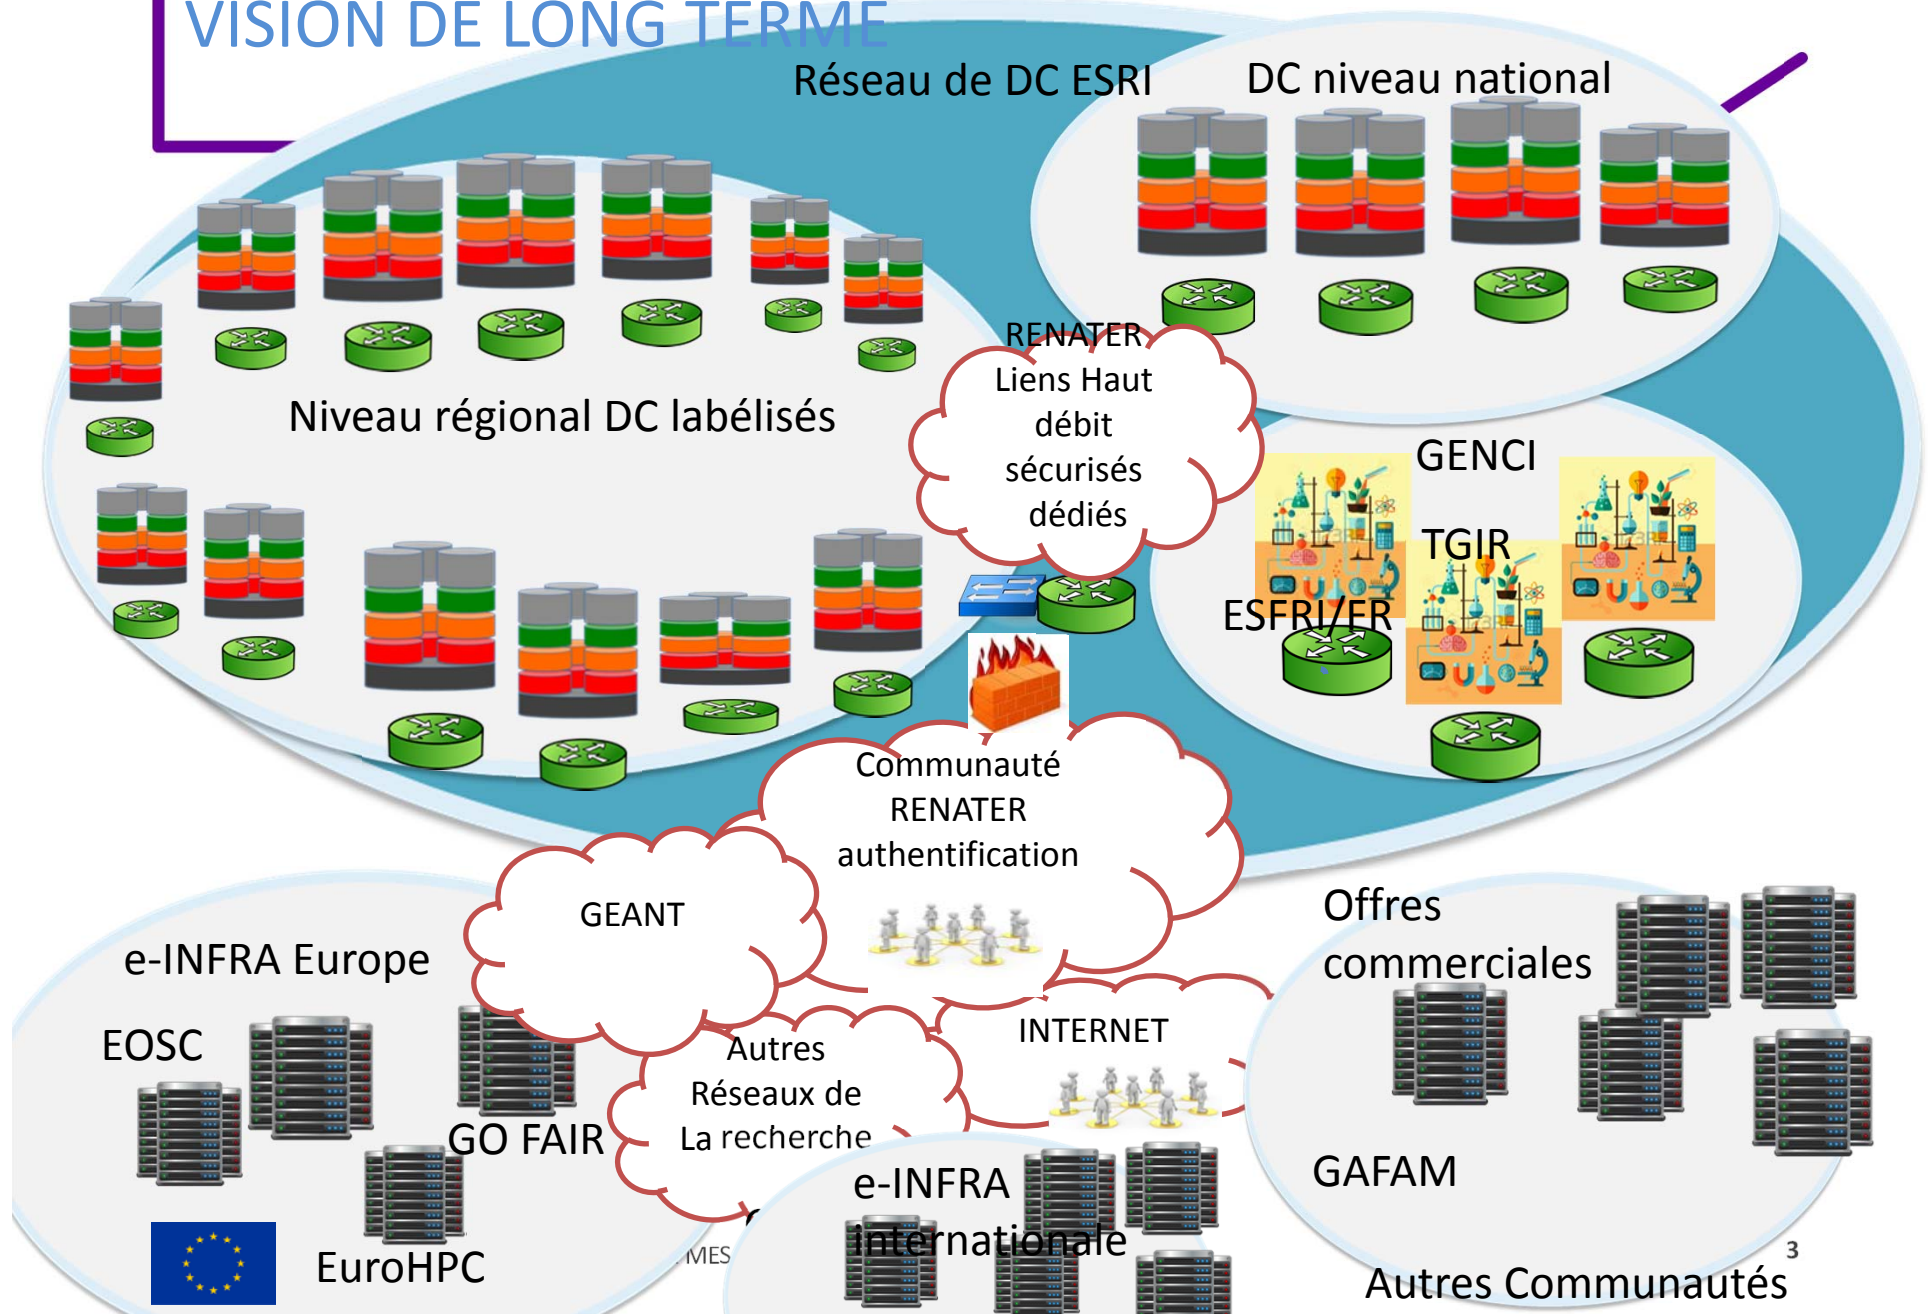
VISION DE LONG TERME

Réseau de DC ESRI

DC niveau national

Niveau régional DC labélisés

RENATER
Liens Haut débit sécurisés dédiés

GENCI

TGIR

ESFRI/ER

Communauté RENATER authentification

GEANT

e-INFRA Europe

EOSC

GO FAIR

EuroHPC

Autres Réseaux de La recherche

INTERNET

Offres commerciales

GAFAM

e-INFRA internationale

MES

3

Autres Communautés